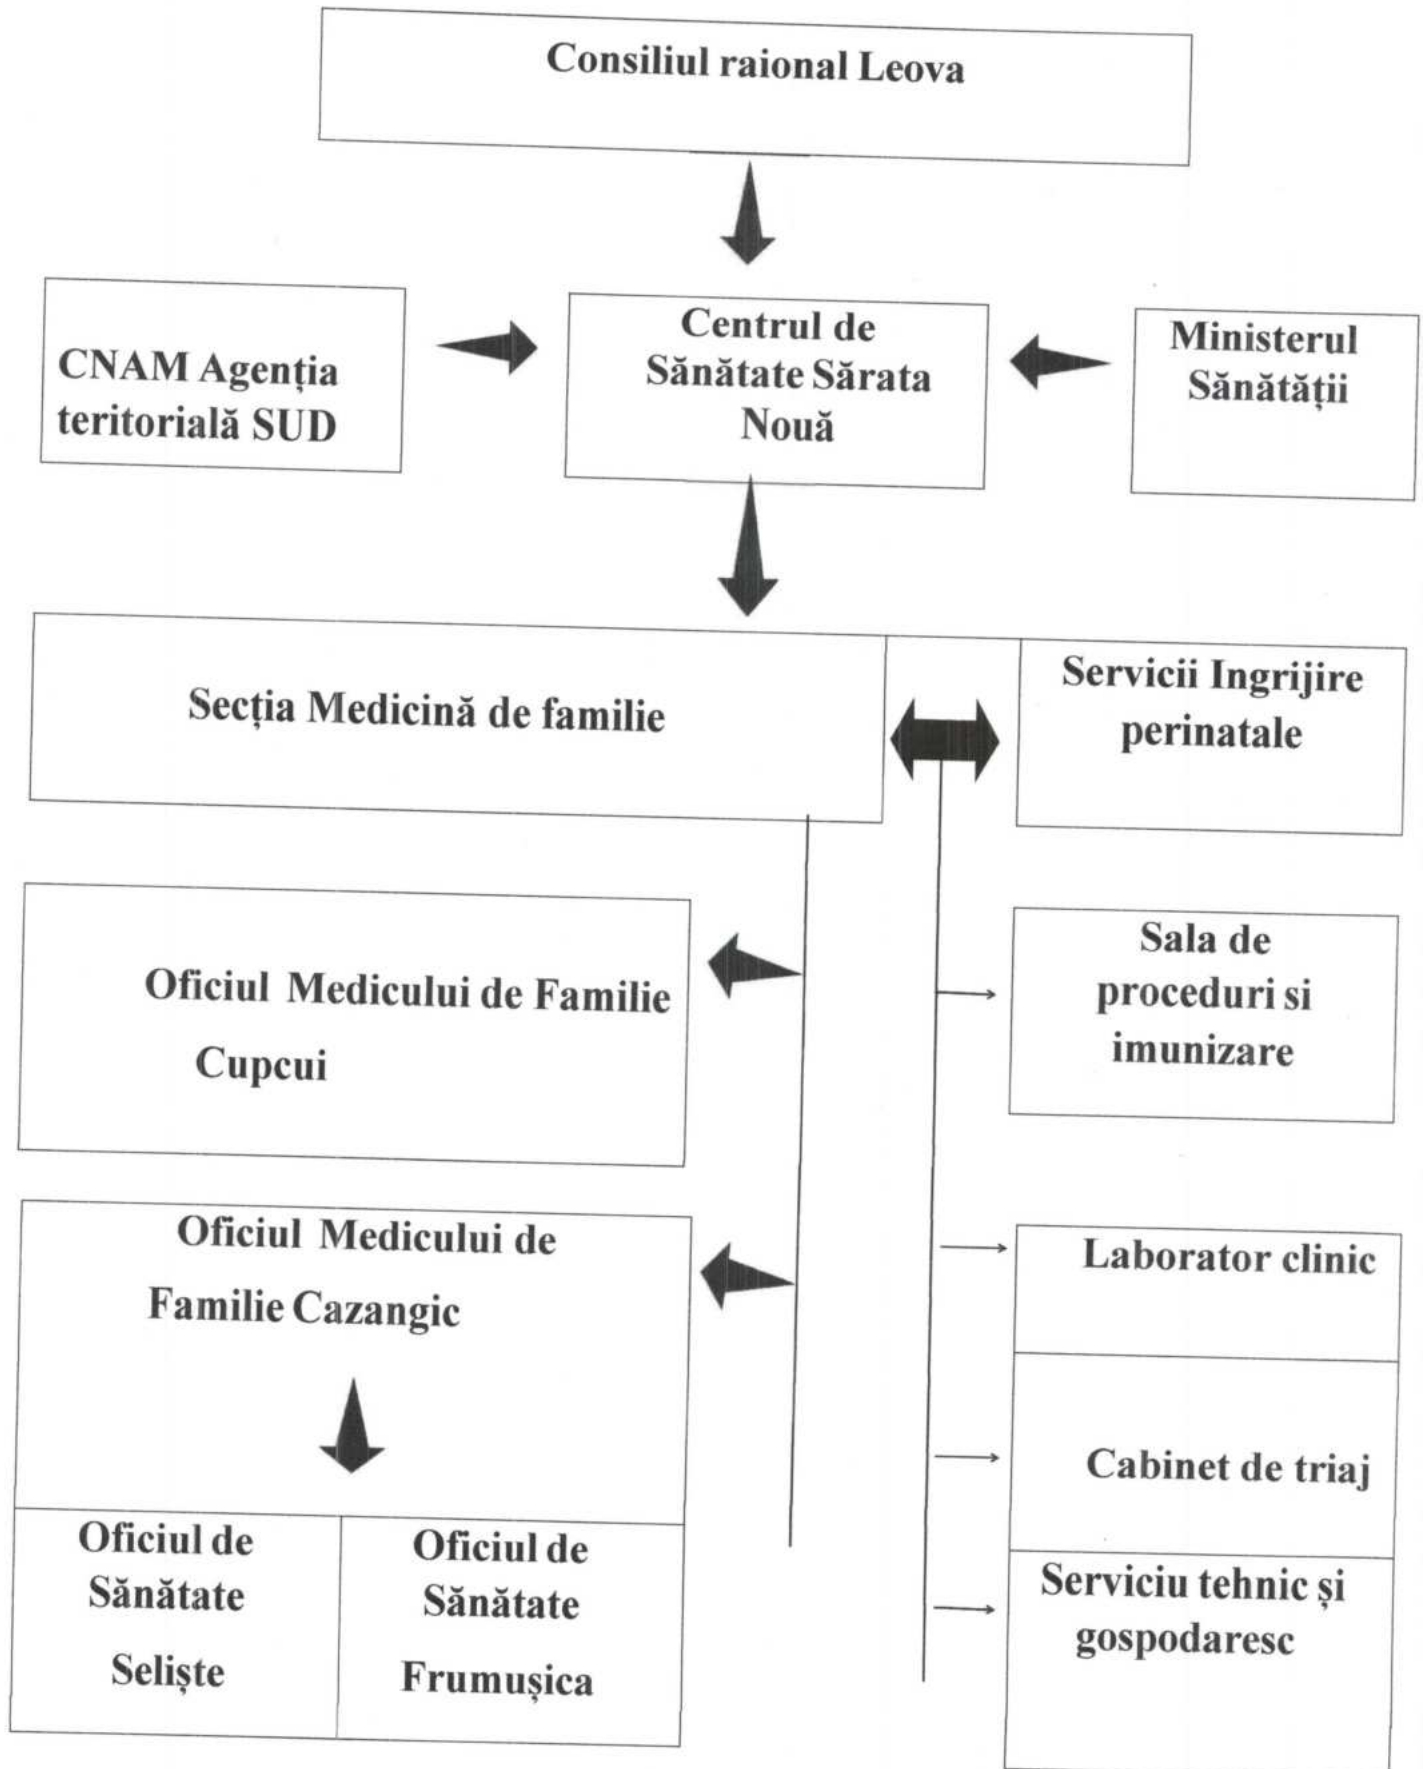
Consiliul raional Leova

CNAM Agenţia teritorială SUD

Centrul de Sănătate Sărata Nouă

Ministerul Sănătății

Secţia Medicină de familie

Servicii Ingrijire perinatale

Oficiul Medicului de Familie Cupcui

Sala de proceduri si imunizare

Oficiul Medicului de Familie Cazangic

Laborator clinic

Cabinet de triaj

Oficiul de Sănătate Selişte

Oficiul de Sănătate Frumuşica

Serviciu tehnic şi gospodaresc